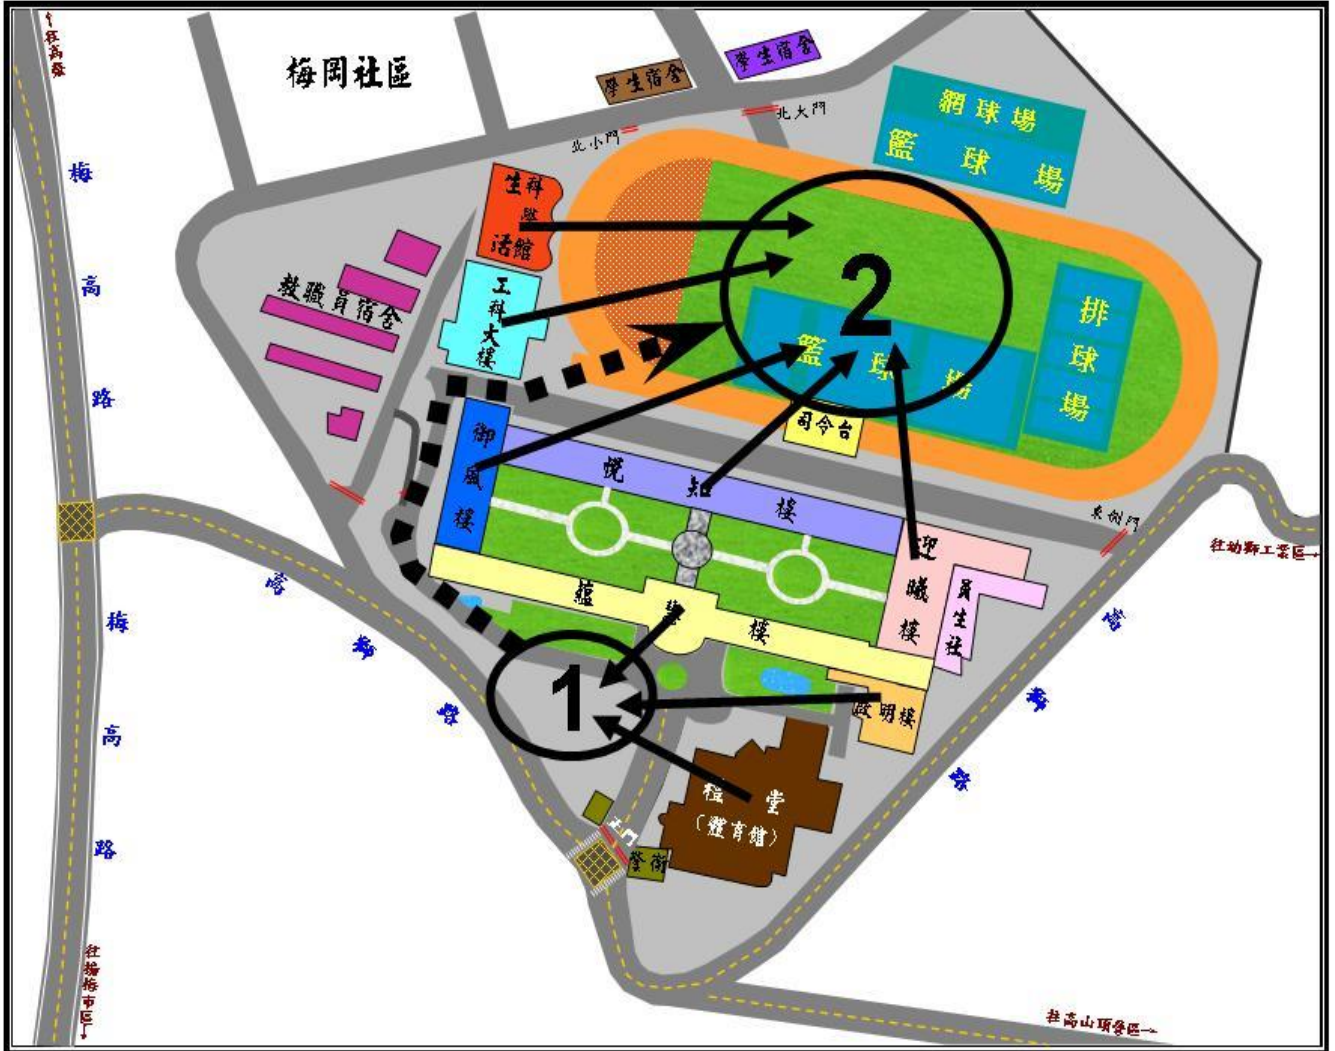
←往高鐵

梅岡社區

學生宿舍

學生宿舍

北大門

北小門

網球場

籃球場

生科學活館

教職員宿舍

工科大樓

2

籃球場

排球場

梅

高

路

御風樓

司令台

悅知樓

東側門

往幼獅工業區→

迎曦樓

員生社

崎

梅

路

梅

高

路

蘊德樓

1

啟明樓

崎

梅

路

禮堂（體育館）

正門

警衛

往楊梅市區

往高山頂營區→